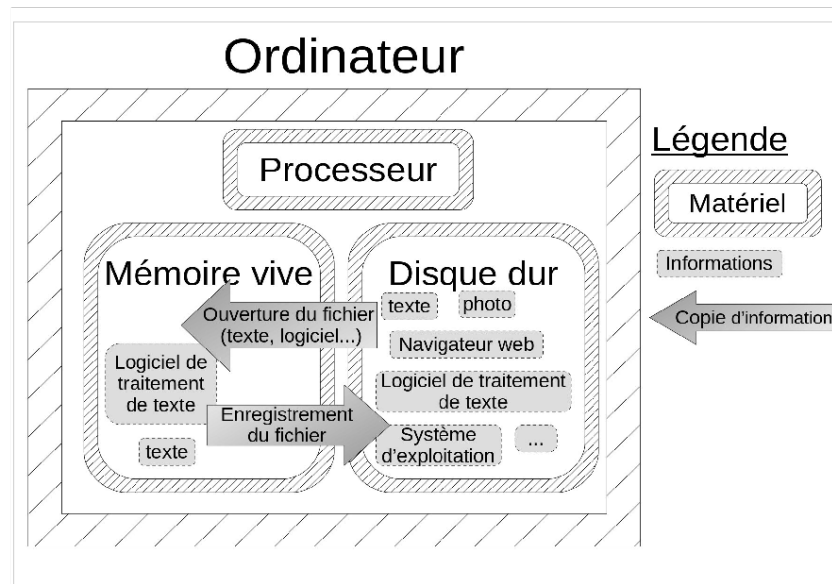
Ordinateur

Processeur

Mémoire vive

Ouverture du fichier (texte, logiciel...)

Logiciel de traitement de texte

Enregistrement du fichier

texte

Disque dur

texte

photo

Navigateur web

Logiciel de traitement de texte

Système d'exploitation

...

Légende

Matériel

Informations

Copie d'information